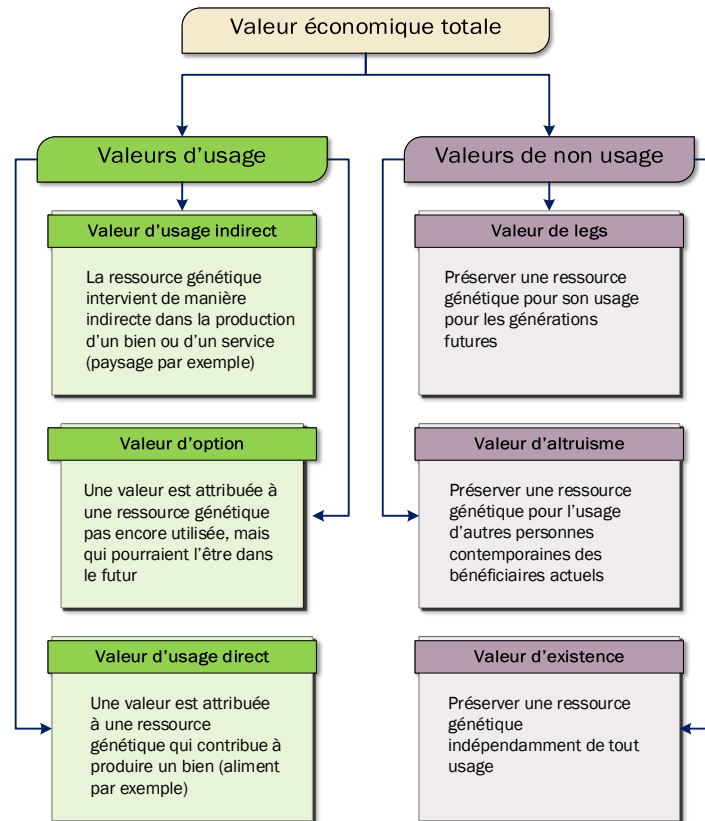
Valeur économique totale

Valeurs d'usage

Valeur d'usage indirect

La ressource génétique intervient de manière indirecte dans la production d'un bien ou d'un service (paysage par exemple)

Valeur d'option

Une valeur est attribuée à une ressource génétique pas encore utilisée, mais qui pourraient l'être dans le futur

Valeur d'usage direct

Une valeur est attribuée à une ressource génétique qui contribue à produire un bien (aliment par exemple)

Valeurs de non usage

Valeur de legs

Préserver une ressource génétique pour son usage pour les générations futures

Valeur d'altruisme

Préserver une ressource génétique pour l'usage d'autres personnes contemporaines des bénéficiaires actuels

Valeur d'existence

Préserver une ressource génétique indépendamment de tout usage